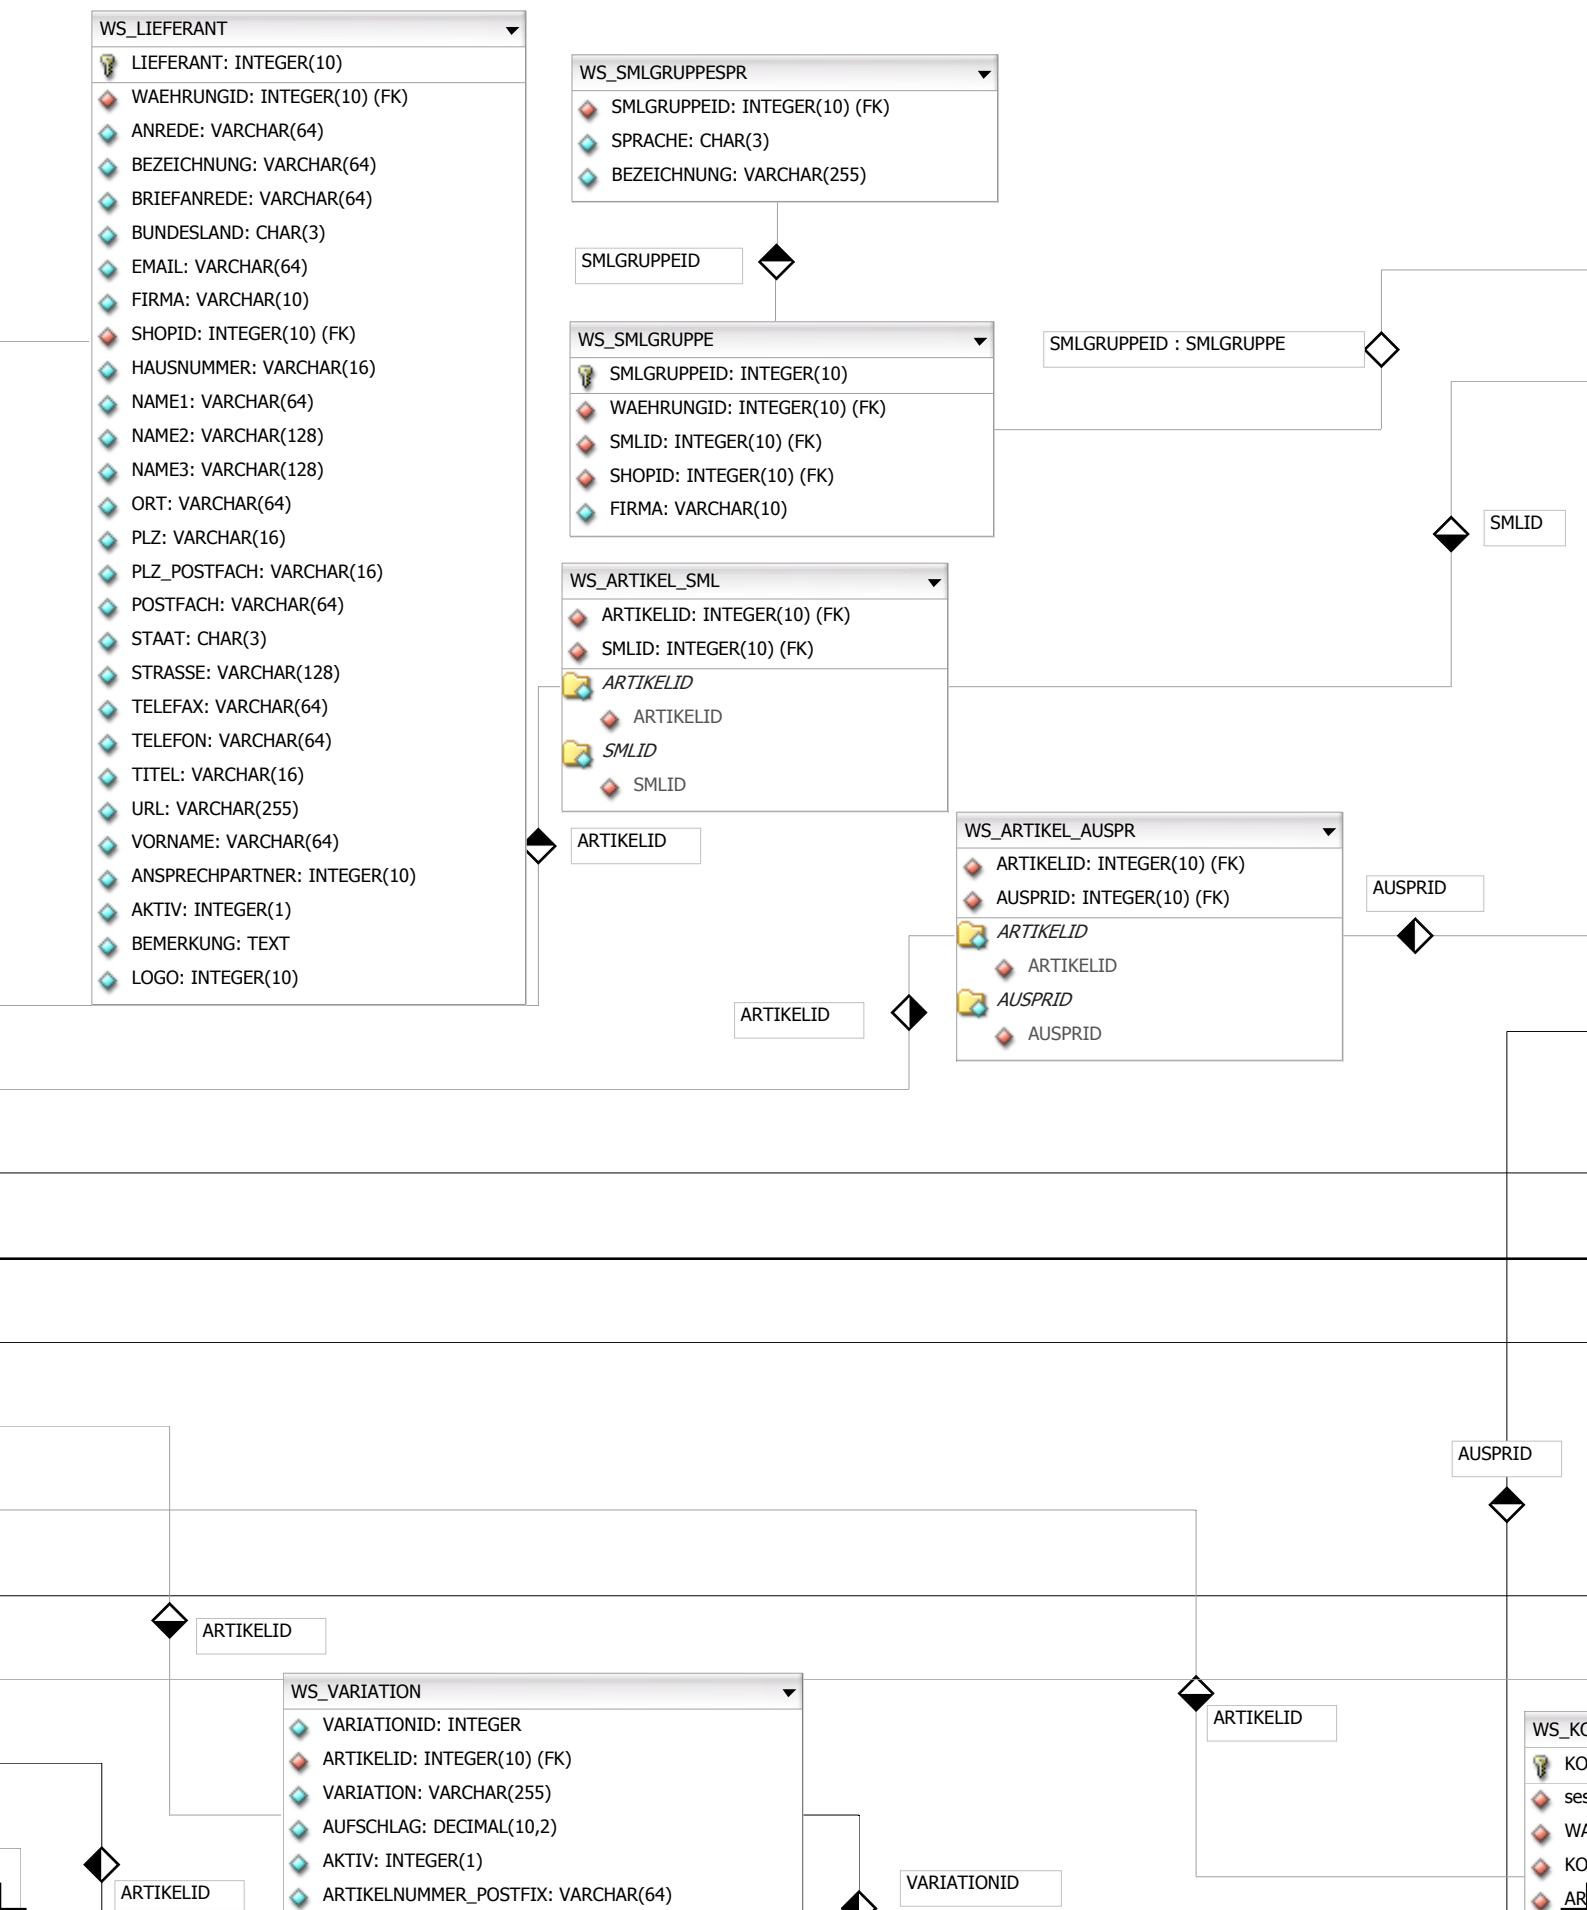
WS_LIEFERANT
LIEFERANT: INTEGER(10)
WAEHRUNGID: INTEGER(10) (FK)
ANREDE: VARCHAR(64)
BEZEICHNUNG: VARCHAR(64)
BRIEFANREDE: VARCHAR(64)
BUNDESLAND: CHAR(3)
EMAIL: VARCHAR(64)
FIRMA: VARCHAR(10)
SHOPID: INTEGER(10) (FK)
HAUSNUMMER: VARCHAR(16)
NAME1: VARCHAR(64)
NAME2: VARCHAR(128)
NAME3: VARCHAR(128)
ORT: VARCHAR(64)
PLZ: VARCHAR(16)
PLZ_POSTFACH: VARCHAR(16)
POSTFACH: VARCHAR(64)
STAAT: CHAR(3)
STRASSE: VARCHAR(128)
TELEFAX: VARCHAR(64)
TELEFON: VARCHAR(64)
TITEL: VARCHAR(16)
URL: VARCHAR(255)
VORNAME: VARCHAR(64)
ANSPRECHPARTNER: INTEGER(10)
AKTIV: INTEGER(1)
BEMERKUNG: TEXT
LOGO: INTEGER(10)

WS_SMLGRUPPESPR
SMLGRUPPEID: INTEGER(10) (FK)
SPRACHE: CHAR(3)
BEZEICHNUNG: VARCHAR(255)

SMLGRUPPEID

WS_SMLGRUPPE
SMLGRUPPEID: INTEGER(10)
WAEHRUNGID: INTEGER(10) (FK)
SMLID: INTEGER(10) (FK)
SHOPID: INTEGER(10) (FK)
FIRMA: VARCHAR(10)

SMLGRUPPEID : SMLGRUPPE

SMLID

WS_ARTIKEL_SML
ARTIKELID: INTEGER(10) (FK)
SMLID: INTEGER(10) (FK)
ARTIKELID
ARTIKELID
SMLID
SMLID

ARTIKELID

WS_ARTIKEL_AUSPR
ARTIKELID: INTEGER(10) (FK)
AUSPRID: INTEGER(10) (FK)
ARTIKELID
ARTIKELID
AUSPRID
AUSPRID

AUSPRID

ARTIKELID

AUSPRID

ARTIKELID

WS_VARIATION
VARIATIONID: INTEGER
ARTIKELID: INTEGER(10) (FK)
VARIATION: VARCHAR(255)
AUFSCHLAG: DECIMAL(10,2)
AKTIV: INTEGER(1)
ARTIKELNUMMER_POSTFIX: VARCHAR(64)

ARTIKELID

ARTIKELID

VARIATIONID

WS_K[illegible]
KO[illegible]
ses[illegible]
WA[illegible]
KO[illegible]
AR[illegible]